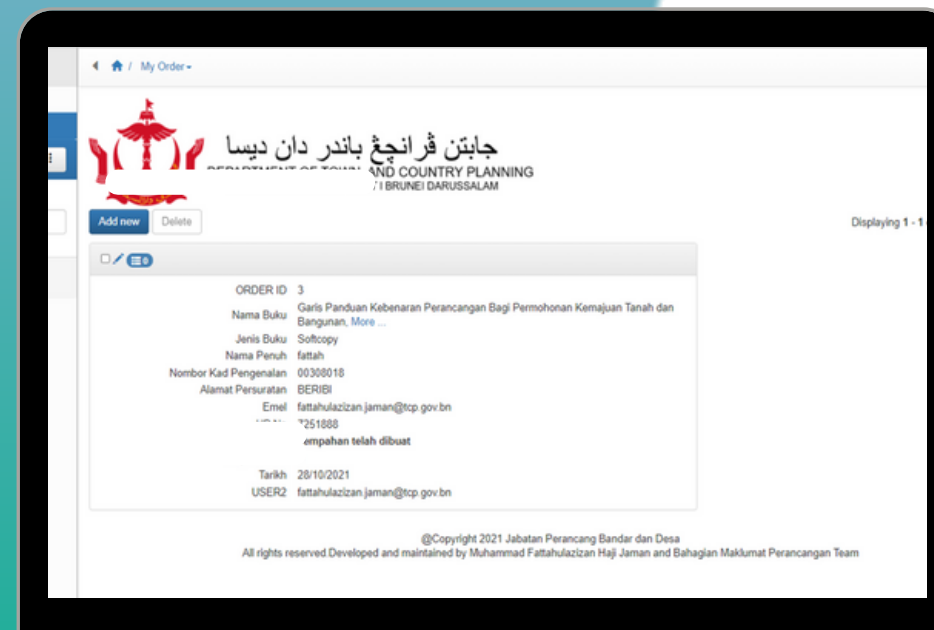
My Order

جابتن ڤرانچڠ باندر دان ديسا
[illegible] AND COUNTRY PLANNING
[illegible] BRUNEI DARUSSALAM

Add new Delete

Displaying 1 - 1

| | |
|---|---|
| ORDER ID | 3 |
| Nama Buku | Garis Panduan Kebenaran Perancangan Bagi Permohonan Kemajuan Tanah dan Bangunan, More ... |
| Jenis Buku | Softcopy |
| Nama Penuh | fattah |
| Nombor Kad Pengenalan | 00308018 |
| Alamat Persuratan | BERIBI |
| Emel | fattahulazizan.jaman@tcp.gov.bn |
| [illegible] | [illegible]251888 |
| | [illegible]empahan telah dibuat |
| Tarikh | 28/10/2021 |
| USER2 | fattahulazizan.jaman@tcp.gov.bn |

@Copyright 2021 Jabatan Perancang Bandar dan Desa
All rights reserved.Developed and maintained by Muhammad Fattahulazizan Haji Jaman and Bahagian Maklumat Perancangan Team